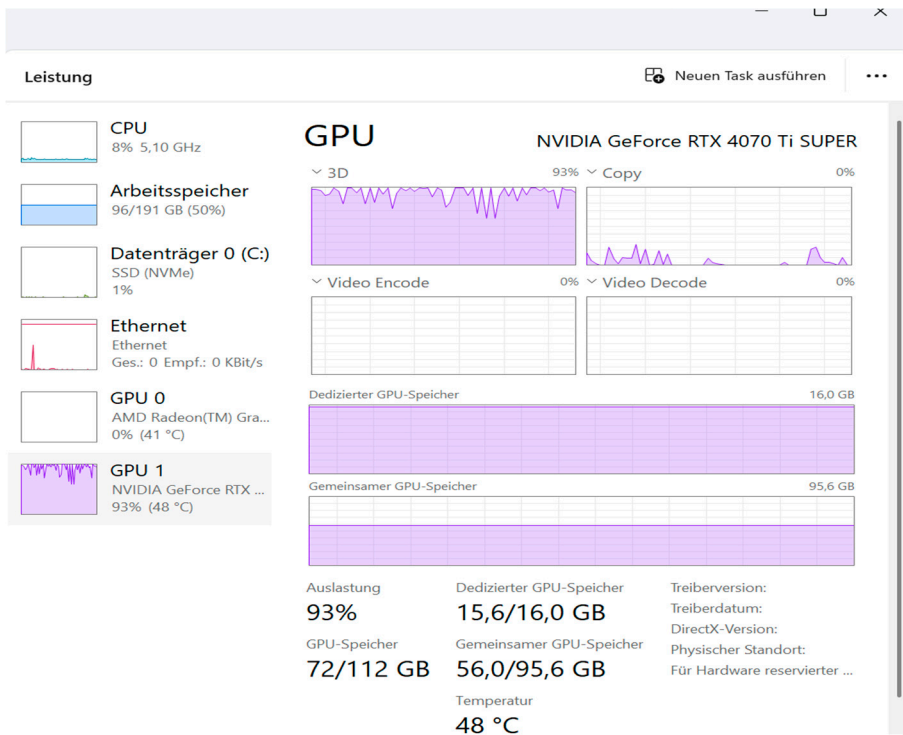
Leistung

Neuen Task ausführen

CPU
8% 5,10 GHz

Arbeitsspeicher
96/191 GB (50%)

Datenträger 0 (C:)
SSD (NVMe)
1%

Ethernet
Ethernet
Ges.: 0 Empf.: 0 KBit/s

GPU 0
AMD Radeon(TM) Gra...
0% (41 °C)

GPU 1
NVIDIA GeForce RTX ...
93% (48 °C)

GPU

NVIDIA GeForce RTX 4070 Ti SUPER

3D 93%

Copy 0%

Video Encode 0%

Video Decode 0%

Dedizierter GPU-Speicher 16,0 GB

Gemeinsamer GPU-Speicher 95,6 GB

Auslastung
93%

GPU-Speicher
72/112 GB

Dedizierter GPU-Speicher
15,6/16,0 GB

Gemeinsamer GPU-Speicher
56,0/95,6 GB

Temperatur
48 °C

Treiberversion:
Treiberdatum:
DirectX-Version:
Physischer Standort:
Für Hardware reservierter ...